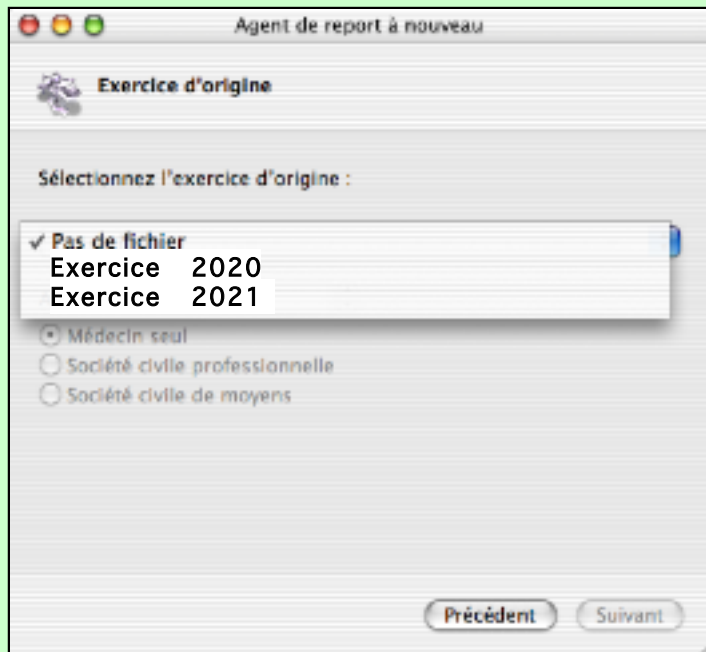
Agent de report à nouveau

Exercice d'origine

Sélectionnez l'exercice d'origine :

✓ Pas de fichier
Exercice 2020
Exercice 2021

Médecin seul
Société civile professionnelle
Société civile de moyens

Précédent
Suivant